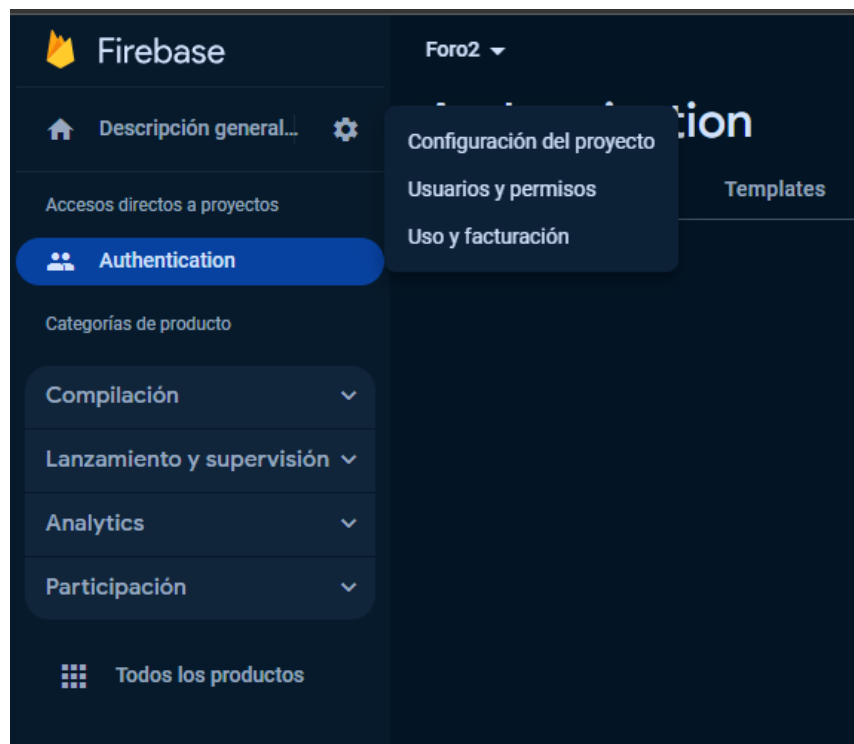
Firebase

Descripción general...

Accesos directos a proyectos

Authentication

Categorías de producto

Compilación

Lanzamiento y supervisión

Analytics

Participación

Todos los productos

Foro2

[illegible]tion

Templates

Configuración del proyecto

Usuarios y permisos

Uso y facturación